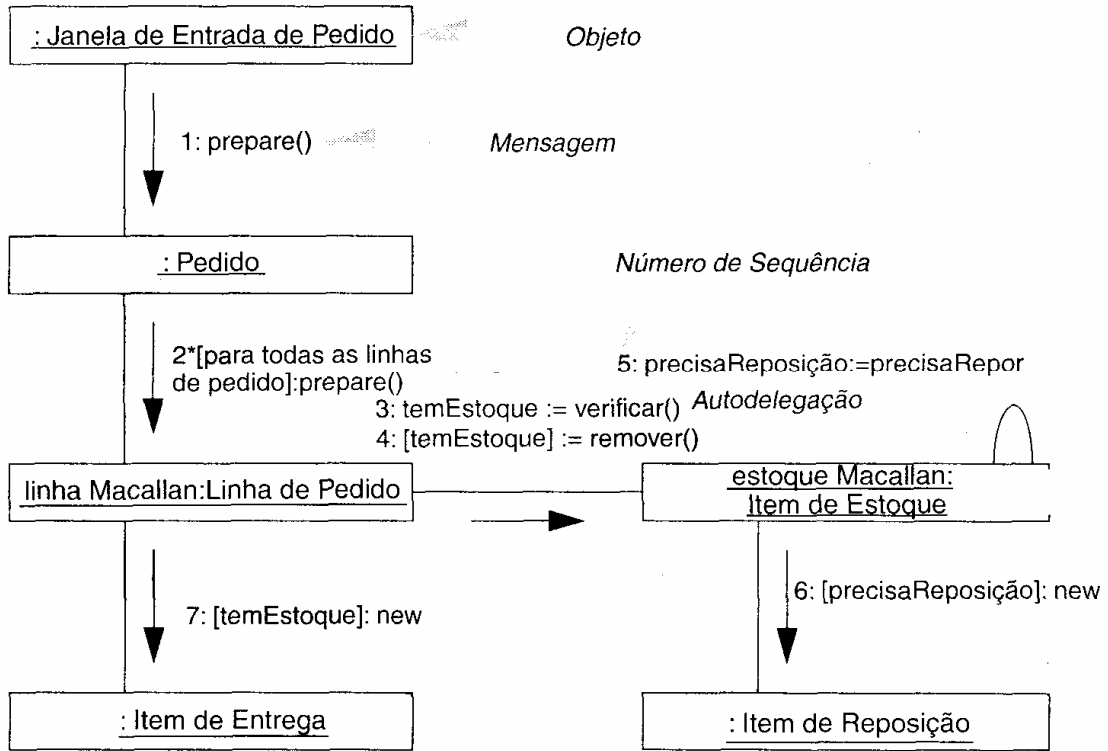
: Janela de Entrada de Pedido

Objeto

1: prepare()

Mensagem

: Pedido

Número de Sequência

2*[para todas as linhas de pedido]:prepare()

5: precisaReposição:=precisaRepor

Autodelegação

3: temEstoque := verificar()
4: [temEstoque] := remover()

linha Macallan:Linha de Pedido

estoque Macallan: Item de Estoque

7: [temEstoque]: new

6: [precisaReposição]: new

: Item de Entrega

: Item de Reposição